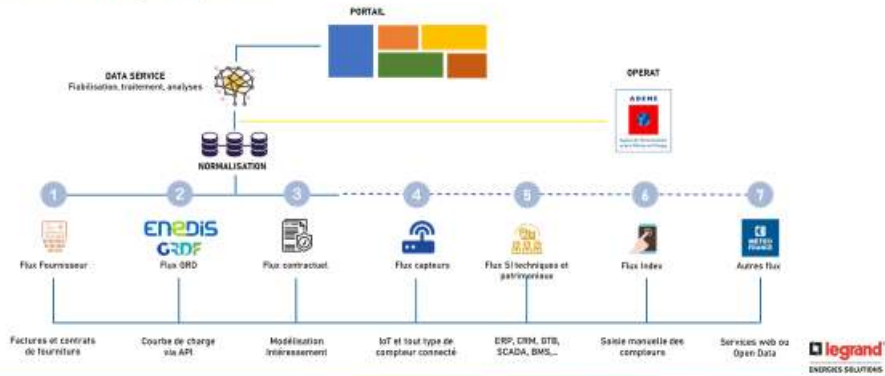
PORTAIL

DATA SERVICE
Fiabilisation, traitement, analyses

OPERAT

ADEME

NORMALISATION

1

2

3

4

5

6

7

enedis
GRDF

MÉTÉO FRANCE

Flux Fournisseur

Flux GRD

Flux contractuel

Flux capteurs

Flux SI techniques et patrimoniaux

Flux Index

Autres flux

Factures et contrats de fourniture

Courbe de charge via API

Modélisation Intéressement

IoT et tout type de compteur connecté

ERP, CRM, GTB, SCADA, BMS,...

Saisie manuelle des compteurs

Services web ou Open Data

legrand
ENERGIES SOLUTIONS